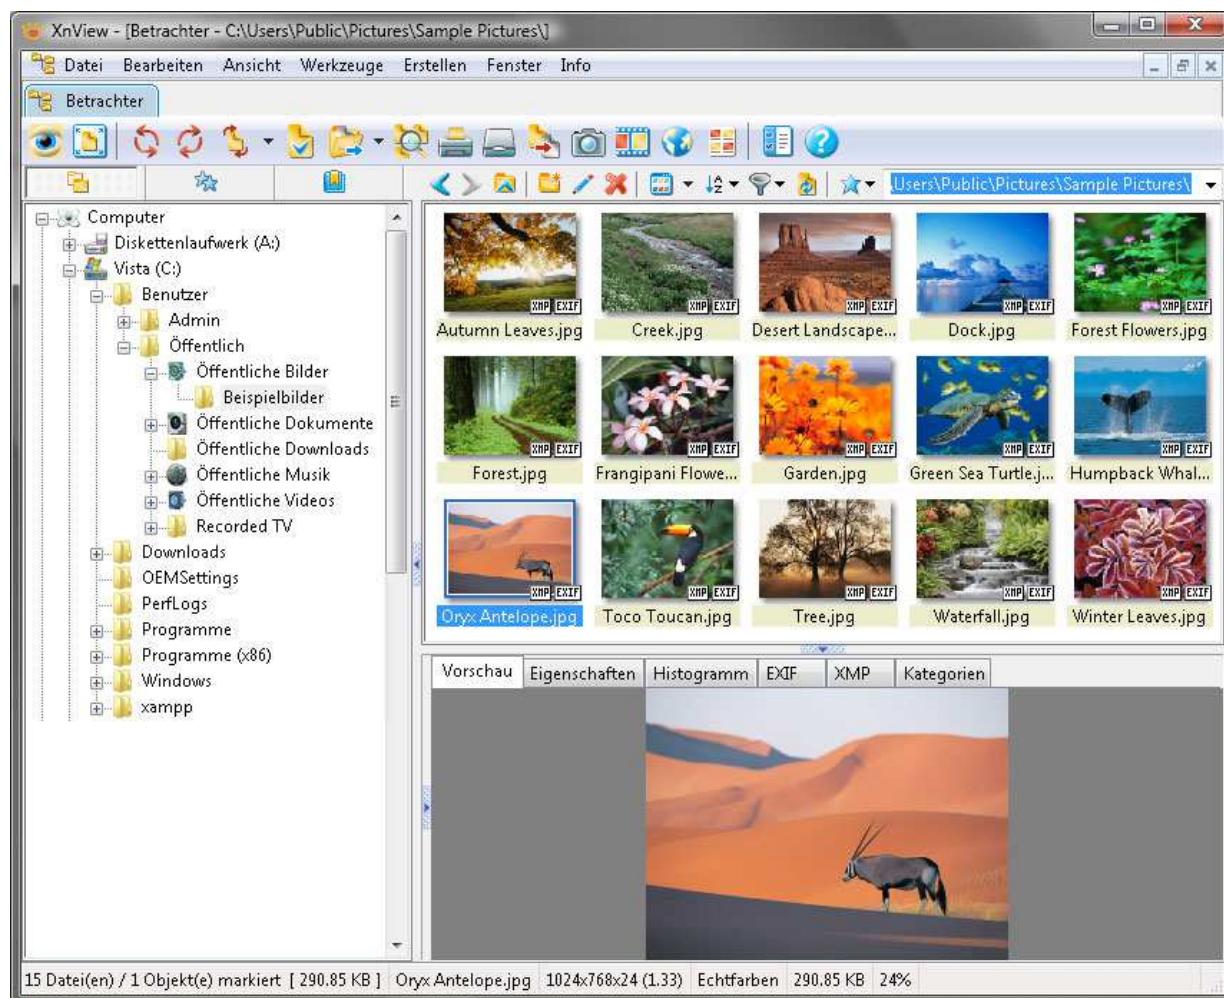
XnView - [Betrachter - C:\Users\Public\Pictures\Sample Pictures\]

Datei Bearbeiten Ansicht Werkzeuge Erstellen Fenster Info

Betrachter

.Users\Public\Pictures\Sample Pictures\

Computer
Diskettenlaufwerk (A:)
Vista (C:)
Benutzer
Admin
Öffentlich
Öffentliche Bilder
Beispielbilder
Öffentliche Dokumente
Öffentliche Downloads
Öffentliche Musik
Öffentliche Videos
Recorded TV
Downloads
OEMSettings
PerfLogs
Programme
Programme (x86)
Windows
xampp

XMP EXIF
Autumn Leaves.jpg
XMP EXIF
Creek.jpg
XMP EXIF
Desert Landscape...
XMP EXIF
Dock.jpg
XMP EXIF
Forest Flowers.jpg
XMP EXIF
Forest.jpg
XMP EXIF
Frangipani Flowe...
XMP EXIF
Garden.jpg
XMP EXIF
Green Sea Turtle.j...
XMP EXIF
Humpback Whal...
XMP EXIF
Oryx Antelope.jpg
XMP EXIF
Toco Toucan.jpg
XMP EXIF
Tree.jpg
XMP EXIF
Waterfall.jpg
XMP EXIF
Winter Leaves.jpg

Vorschau Eigenschaften Histogramm EXIF XMP Kategorien

15 Datei(en) / 1 Objekt(e) markiert [ 290.85 KB ] Oryx Antelope.jpg 1024x768x24 (1.33) Echtfarben 290.85 KB 24%